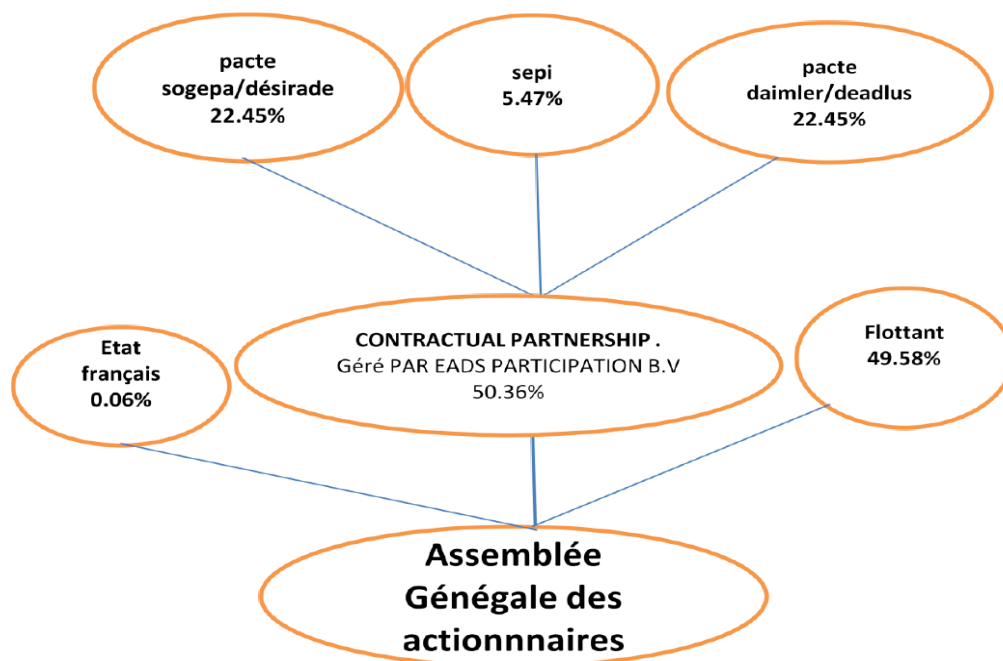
pacte
sogepa/désirade
22.45%

sepi
5.47%

pacte
daimler/deadlus
22.45%

Etat
français
0.06%

CONTRACTUAL PARTNERSHIP .
Géré PAR EADS PARTICIPATION B.V
50.36%

Flottant
49.58%

Assemblée
Génégale des
actionnnaires